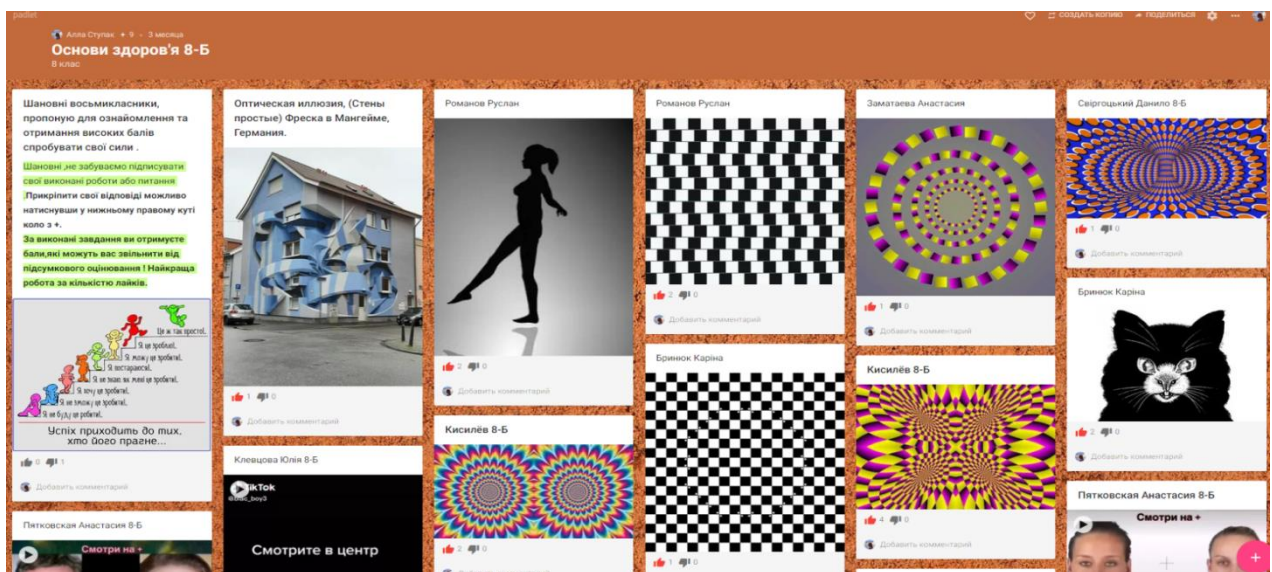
padlet

Алла Ступак • 9 • 3 месяца

Основи здоров'я 8-Б

8 клас

СОЗДАТЬ КОПИЮ ПОДЕЛИТЬСЯ

Шановні восьмикласники, пропоную для ознайомлення та отримання високих балів спробувати свої сили .

Шановні ,не забуваємо підписувати свої виконані роботи або питання .Прикріпити свої відповіді можливо натиснувши у нижньому правому куті коло з +.

За виконані завдання ви отримуєте бали,які можуть вас звільнити від підсумкового оцінювання ! Найкраща робота за кількістю лайків.

Це ж так просто!
Я це зробила!
Я можу це зробити.
Я постараюся!
Я не знаю як мені це зробити.
Я хочу це зробити.
Я не зможу це зробити.
Я не буду це робити.

Успіх приходить до тих, хто його прагне...

0 1

Добавить комментарий

Пятковская Анастасия 8-Б

Смотри на +

Оптическая иллюзия, (Стены простые) Фреска в Мангейме, Германия.

1 0

Добавить комментарий

Клевцова Юлія 8-Б

TikTok

Смотрите в центр

Романов Руслан

2 0

Добавить комментарий

Кисилёв 8-Б

2 0

Романов Руслан

2 0

Добавить комментарий

Бринюк Каріна

1 0

Заматаева Анастасия

1 0

Добавить комментарий

Кисилёв 8-Б

4 0

Добавить комментарий

Свіргоцький Данило 8-Б

1 0

Добавить комментарий

Бринюк Каріна

2 0

Добавить комментарий

Пятковская Анастасия 8-Б

Смотри на +